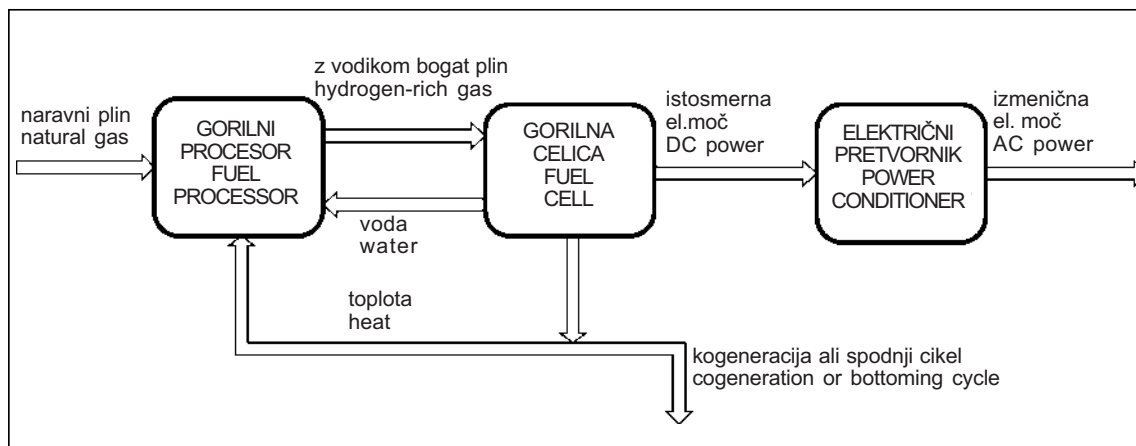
naravni plin
natural gas

GORILNI
PROCESOR
FUEL
PROCESSOR

z vodikom bogat plin
hydrogen-rich gas

GORILNA
CELICA
FUEL
CELL

voda
water

istosmerna
el.moč
DC power

ELEKTRIČNI
PRETVORNIK
POWER
CONDITIONER

izmenična
el. moč
AC power

toplota
heat

kogeneracija ali spodnji cikel
cogeneration or bottoming cycle